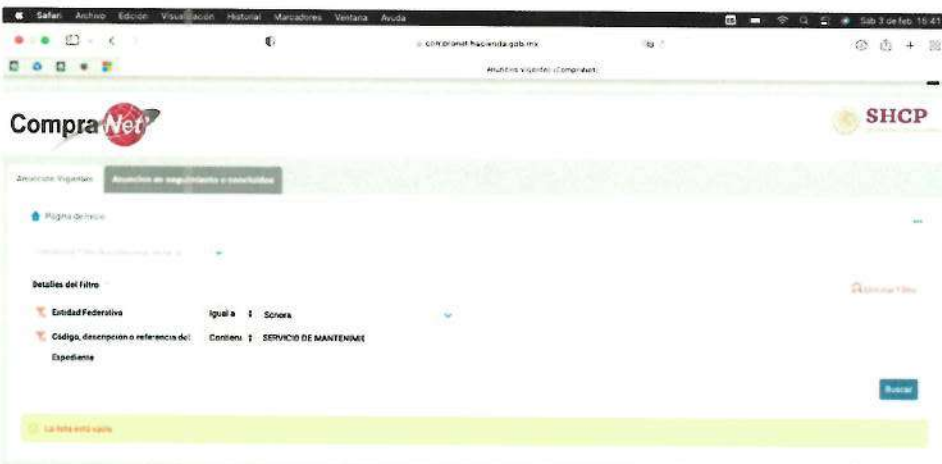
Safari Archivo Edición Visualización Historial Marcadores Ventana Ayuda Sáb 3 de feb. 15:41

compranet.hacienda.gob.mx

Anuncios Vigentes - CompraNet

CompraNet

SHCP

Anuncios Vigentes | Anuncios en seguimiento o concluidos

Página de inicio

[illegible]

Detalles del Filtro

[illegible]

Entidad Federativa | Igual a | Sonora

Código, descripción o referencia del Expediente | Contiene | SERVICIO DE MANTENIMIE

Buscar

La lista está vacía